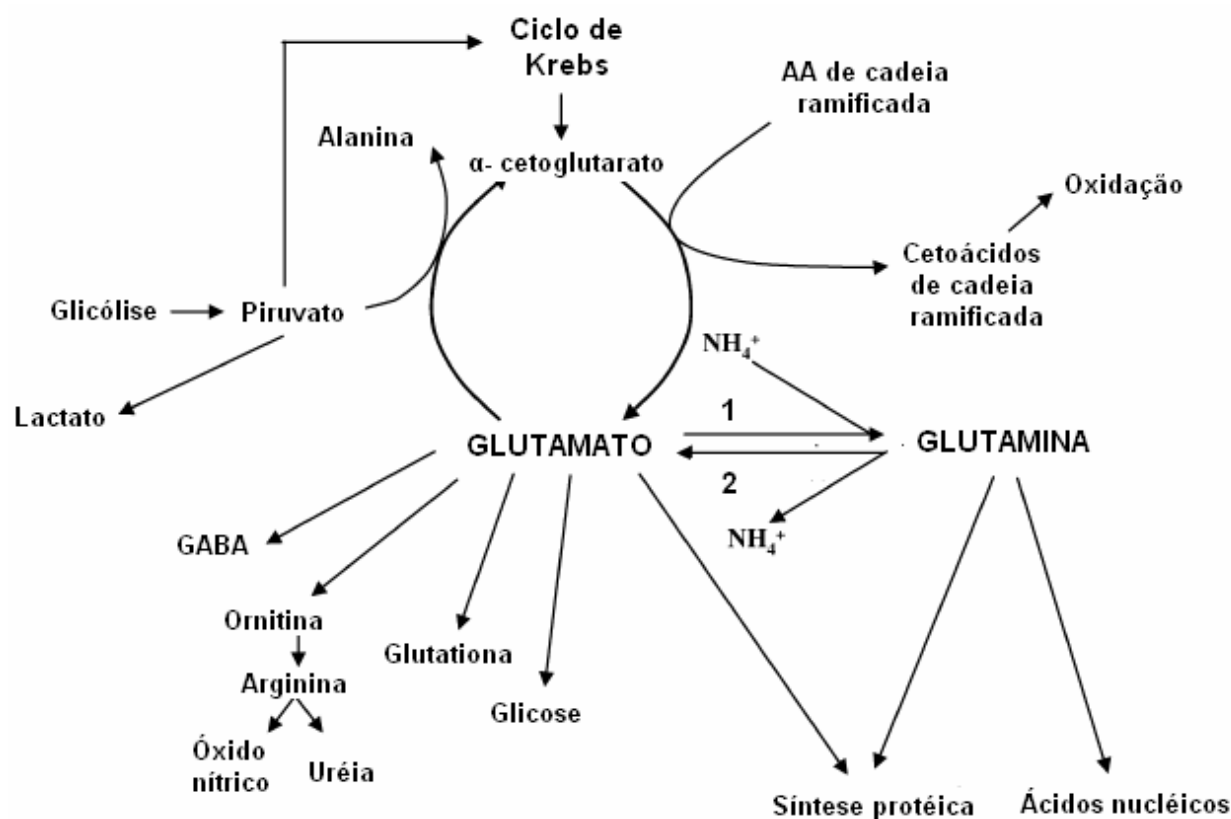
Ciclo de Krebs

AA de cadeia ramificada

Alanina

α- cetoglutarato

Oxidação

Cetoácidos de cadeia ramificada

Glicólise

Piruvato

$NH_4^+$

Lactato

1

GLUTAMATO

GLUTAMINA

2

$NH_4^+$

GABA

Ornitina

Arginina

Óxido nítrico

Uréia

Glutationa

Glicose

Síntese protéica

Ácidos nucléicos